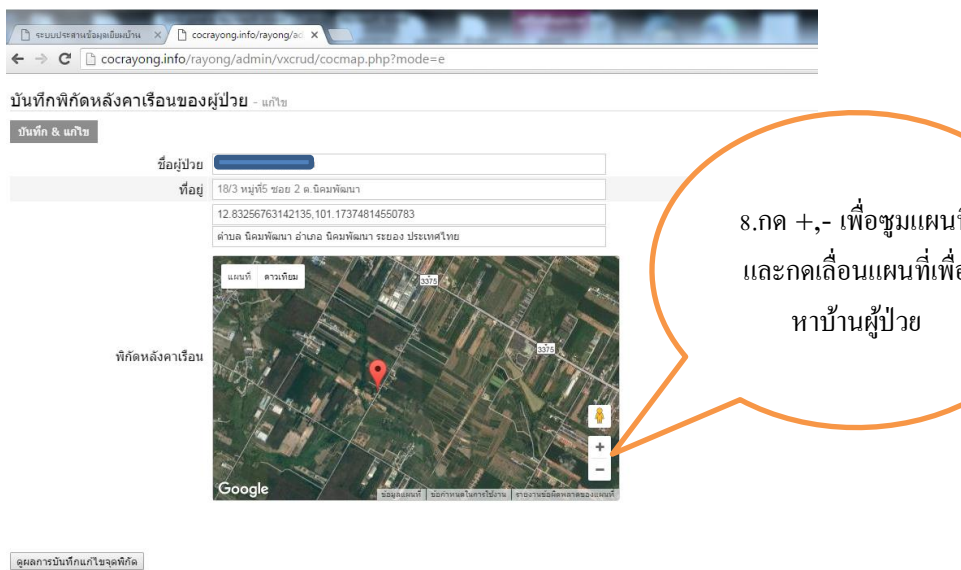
ระบบประสานข้อมูลเยี่ยมบ้าน ×
cocrayong.info/rayong/ad ×
cocrayong.info/rayong/admin/vxcrud/cocmap.php?mode=e

บันทึกพิกัดหลังคาเรือนของผู้ป่วย - แก้ไข

บันทึก & แก้ไข

ชื่อผู้ป่วย
ที่อยู่ 18/3 หมู่ที่5 ซอย 2 ต.นิคมพัฒนา
12.83256763142135,101.17374814550783
ตำบล นิคมพัฒนา อำเภอ นิคมพัฒนา ระยอง ประเทศไทย

พิกัดหลังคาเรือน

แผนที่ ดาวเทียม
3376
3375
+
−
Google
ข้อมูลแผนที่ ข้อกำหนดในการใช้งาน รายงานข้อผิดพลาดของแผนที่

8.กด +,- เพื่อซูมแผนที่ และกดเลื่อนแผนที่เพื่อ หาบ้านผู้ป่วย

ดูผลการบันทึกแก้ไขจุดพิกัด